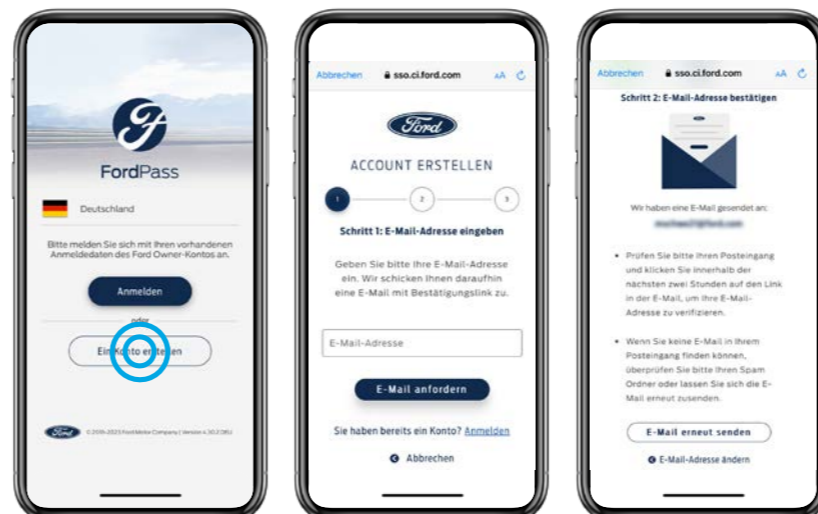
FordPass

Deutschland

Bitte melden Sie sich mit Ihren vorhandenen Anmeldedaten des Ford Owner-Kontos an.

Anmelden

oder

Ein Konto erstellen

Ford

© 2016-2023 Ford Motor Company | Version 4.30.2 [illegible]

Abbrechen sso.ci.ford.com AA

Ford

ACCOUNT ERSTELLEN

1 2 3

Schritt 1: E-Mail-Adresse eingeben

Geben Sie bitte Ihre E-Mail-Adresse ein. Wir schicken Ihnen daraufhin eine E-Mail mit Bestätigungslink zu.

E-Mail-Adresse

E-Mail anfordern

Sie haben bereits ein Konto? Anmelden

Abbrechen

Abbrechen sso.ci.ford.com AA

Schritt 2: E-Mail-Adresse bestätigen

Wir haben eine E-Mail gesendet an:

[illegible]

• Prüfen Sie bitte Ihren Posteingang und klicken Sie innerhalb der nächsten zwei Stunden auf den Link in der E-Mail, um Ihre E-Mail-Adresse zu verifizieren.

• Wenn Sie keine E-Mail in Ihrem Posteingang finden können, überprüfen Sie bitte Ihren Spam Ordner oder lassen Sie sich die E-Mail erneut zusenden.

E-Mail erneut senden

E-Mail-Adresse ändern